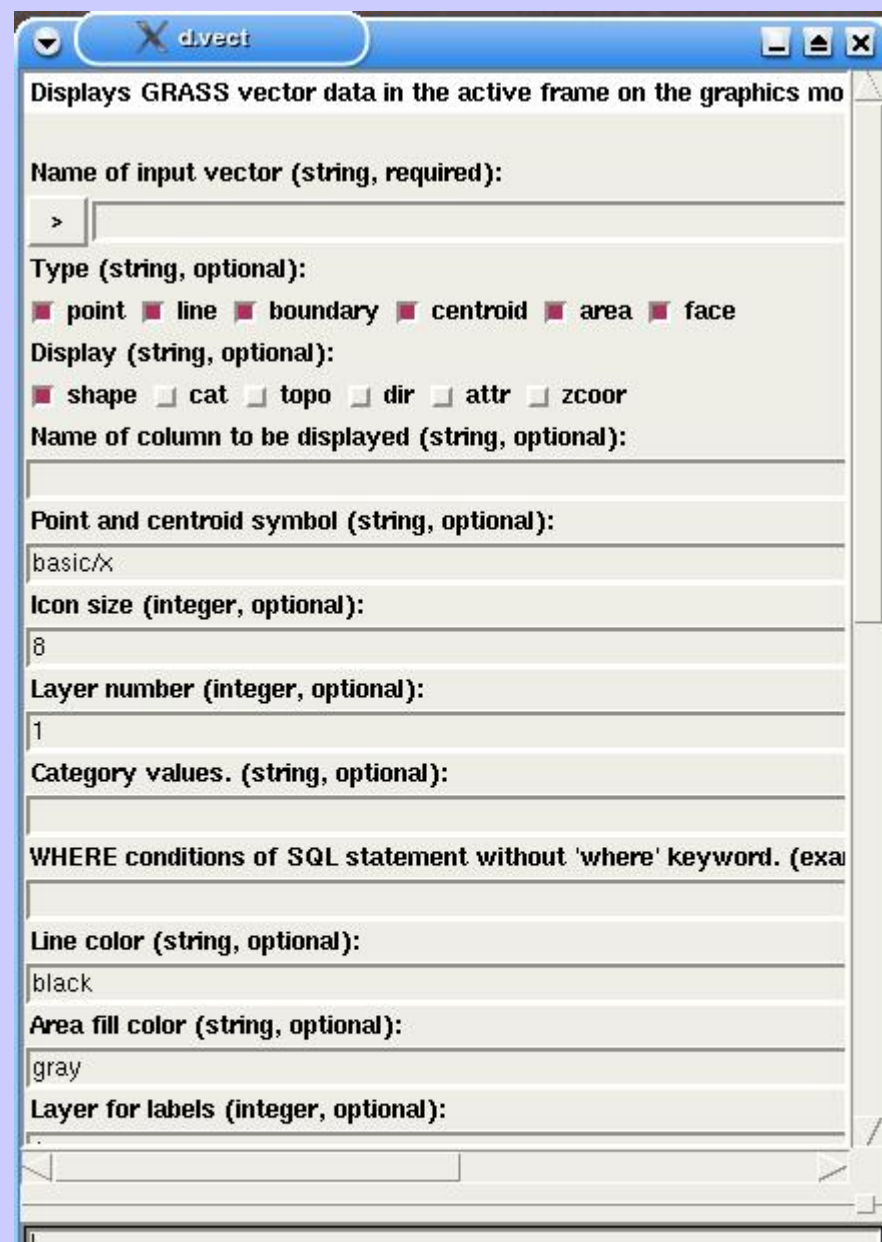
d.vect

Displays GRASS vector data in the active frame on the graphics mo

Name of input vector (string, required):

>

Type (string, optional):

point line boundary centroid area face

Display (string, optional):

shape cat topo dir attr zcoor

Name of column to be displayed (string, optional):

Point and centroid symbol (string, optional):

basic/x

Icon size (integer, optional):

8

Layer number (integer, optional):

1

Category values. (string, optional):

WHERE conditions of SQL statement without 'where' keyword. (exa

Line color (string, optional):

black

Area fill color (string, optional):

gray

Layer for labels (integer, optional):

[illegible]